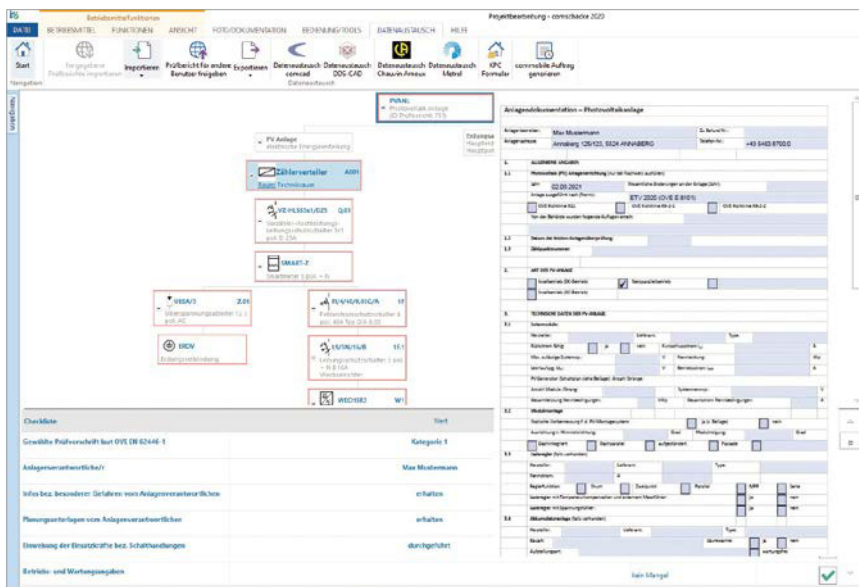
Betriebsmittelfunktionen

Projektbearbeitung - comnchecker 2020

DATEI BETRIEBSMITTEL FUNKTIONEN ANSICHT FOTO/DOKUMENTATION BEDIENUNG/TOOLS DATENAUSTAUSCH HILFE

Start
Navigation

Freigegebene Prüfberichte importieren

Importieren

Prüfbericht für andere Benutzer freigeben

Exportieren

Datenaustausch comcad

Datenaustausch DDS-CAD

Datenaustausch Chauvin Arnoux

Datenaustausch Metrel

KPC Formular

commobile Auftrag generieren

Datenaustausch

PVANL
Photovoltaik-Anlage
(ID Prüfobjekt 753)

PV Anlage
elektrische Energieerzeugung

Zählerverteiler A001
Raum: Technikraum

VE-HLS63x1/025 Q03
Vorzähler-/Hauptabzweig-Leitungsschutzschalter 1x1 pol. E 25A

SMART-Z
Smartmeter 3 pol. – N

U65A/3 Z01
Überspannungsableiter (3 pol. AC

ERDV
Erdungsverbindung

Fehlerstromschutzschalter 4 pol. 40A Typ D/A 0,03

Leitungsschutzschalter 3 pol. – N B 16A
Wechselrichter

WECHSR3 W1

Einbause
Hauptleit
Hauptleit

Anlagendokumentation – Photovoltaikanlage

Anlagenerrichter: Max Mustermann
Anlagenadresse: Annaberg 125/123, 5524 ANNABERG
Telefon Nr.: +43 6463 8750.0

ALLGEMEINE ANGABEN
Photovoltaik (PV) Anlagenerrichtung
02.05.2021
ETV 2020 (OVE E 8101)

ART DER PV-ANLAGE
Inselbetrieb DC-Betrieb
Netzparallelbetrieb
Inselbetrieb DC-Betrieb

TECHNISCHE DATEN DER PV-ANLAGE

Checkliste | Wert
Gewählte Prüfvorschrift laut OVE EN 62446-1 | Kategorie 1
Anlagenverantwortliche/r | Max Mustermann
Infos bez. besonderer Gefahren vom Anlagenverantwortlichen | erhalten
Planungsunterlagen vom Anlagenverantwortlichen | erhalten
Einweisung der Einsatzkräfte bez. Schalthandlungen | durchgeführt
Betriebs- und Wartungsangaben | kein Mangel